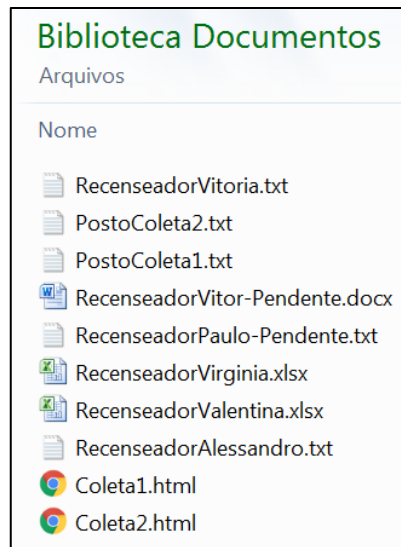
Biblioteca Documentos
Arquivos

Nome

RecenseadorVitoria.txt
PostoColeta2.txt
PostoColeta1.txt
RecenseadorVitor-Pendente.docx
RecenseadorPaulo-Pendente.txt
RecenseadorVirginia.xlsx
RecenseadorValentina.xlsx
RecenseadorAlessandro.txt
Coleta1.html
Coleta2.html